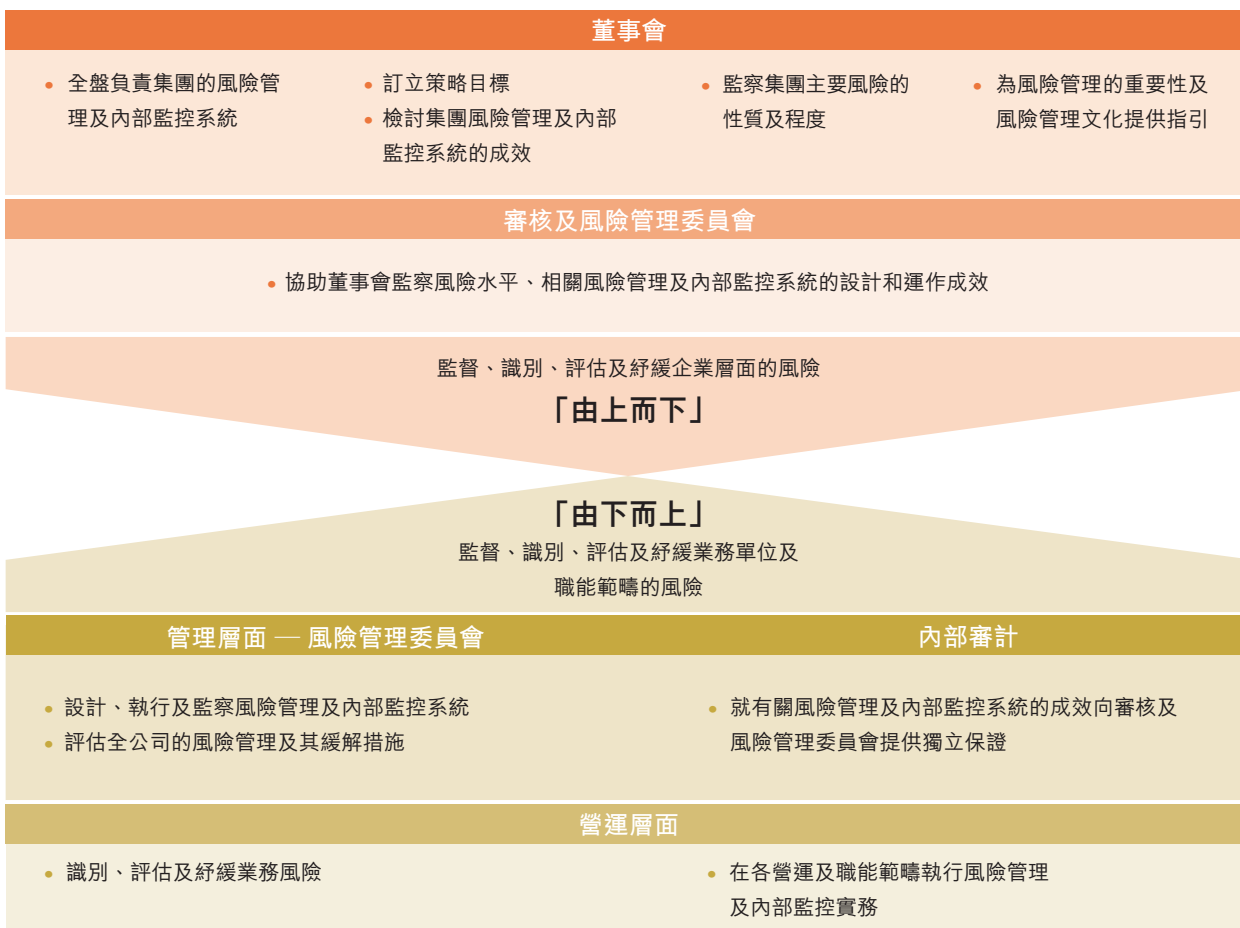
董事會

• 全盤負責集團的風險管理及內部監控系統

• 訂立策略目標
• 檢討集團風險管理及內部監控系統的成效

• 監察集團主要風險的性質及程度

• 為風險管理的重要性及風險管理文化提供指引

審核及風險管理委員會

• 協助董事會監察風險水平、相關風險管理及內部監控系統的設計和運作成效

監督、識別、評估及紓緩企業層面的風險

「由上而下」

「由下而上」

監督、識別、評估及紓緩業務單位及職能範疇的風險

管理層面 — 風險管理委員會

• 設計、執行及監察風險管理及內部監控系統
• 評估全公司的風險管理及其緩解措施

內部審計

• 就有關風險管理及內部監控系統的成效向審核及風險管理委員會提供獨立保證

營運層面

• 識別、評估及紓緩業務風險

• 在各營運及職能範疇執行風險管理及內部監控實務